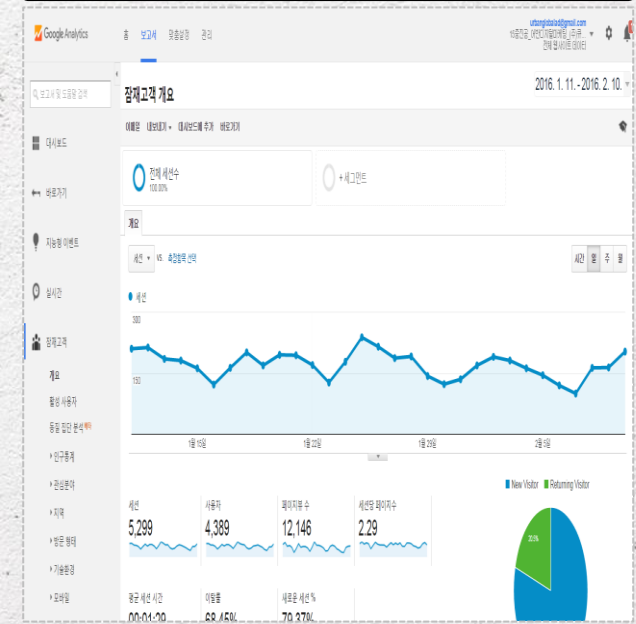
Google Analytics
홈 보고서 맞춤설정 관리
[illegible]@gmail.com
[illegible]
전체 웹사이트 데이터

보고서 및 도움말 검색

대시보드
바로가기
지능형 이벤트
실시간
잠재고객
개요
활성 사용자
동질 집단 분석
인구통계
관심분야
지역
방문 형태
기술환경
모바일

잠재고객 개요
2016. 1. 11. - 2016. 2. 10.

이메일 내보내기 대시보드에 추가 바로가기

전체 세션수
100.00%
+ 세그먼트

개요

세션 vs. 측정항목 선택
시간 일 주 월

● 세션
300
150
1월 15일
1월 22일
1월 29일
2월 5일

■ New Visitor ■ Returning Visitor

세션
5,299
사용자
4,389
페이지뷰 수
12,146
세션당 페이지수
2.29

평균 세션 시간
00:01:39
이탈률
68.45%
새로운 세션 %
79.37%

20.5%